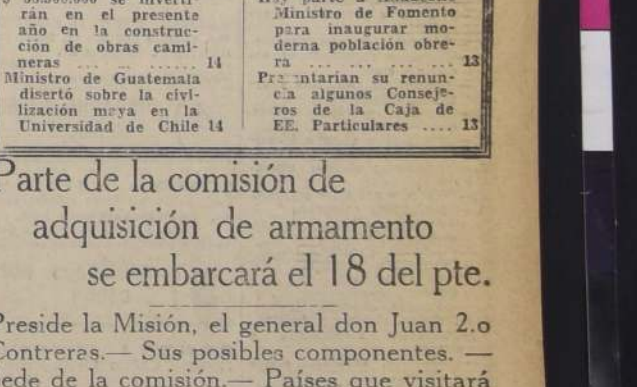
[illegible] se invertirán en el presente año en la construcción de obras camineras ... .. ...... 14
Ministro de Guatemala disertó sobre la civilización maya en la Universidad de Chile 14

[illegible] Ministro de Fomento para inaugurar moderna población obrera ... ... ... ... 13
Presentarían su renuncia algunos Consejeros de la Caja de EE. Particulares .... 13

Parte de la comisión de adquisición de armamento se embarcará el 18 del pte.

Preside la Misión, el general don Juan 2.o Contreras.— Sus posibles componentes. — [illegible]ede de la comisión.— Países que visitará